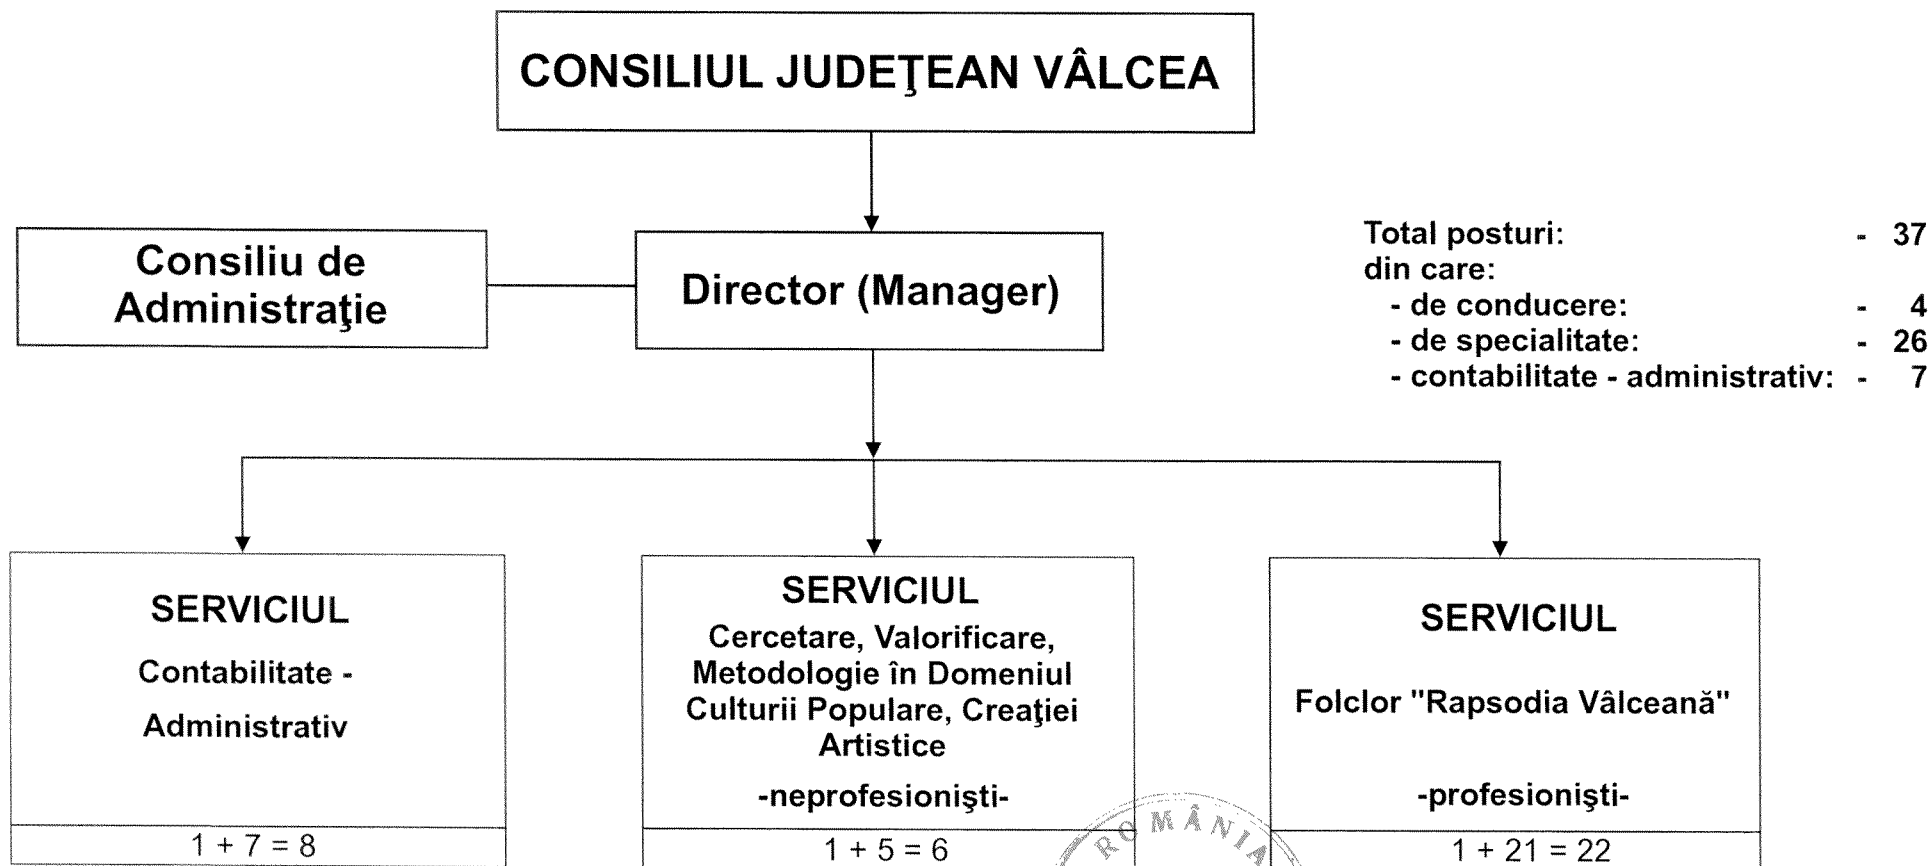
CONSILIUL JUDEŢEAN VÂLCEA

Consiliu de Administraţie

Director (Manager)

Total posturi: - 37
din care:
- de conducere: - 4
- de specialitate: - 26
- contabilitate - administrativ: - 7

SERVICIUL
Contabilitate - Administrativ

$1 + 7 = 8$

SERVICIUL
Cercetare, Valorificare, Metodologie în Domeniul Culturii Populare, Creaţiei Artistice
-neprofesionişti-

$1 + 5 = 6$

SERVICIUL
Folclor "Rapsodia Vâlceană"
-profesionişti-

$1 + 21 = 22$

ROMÂNIA